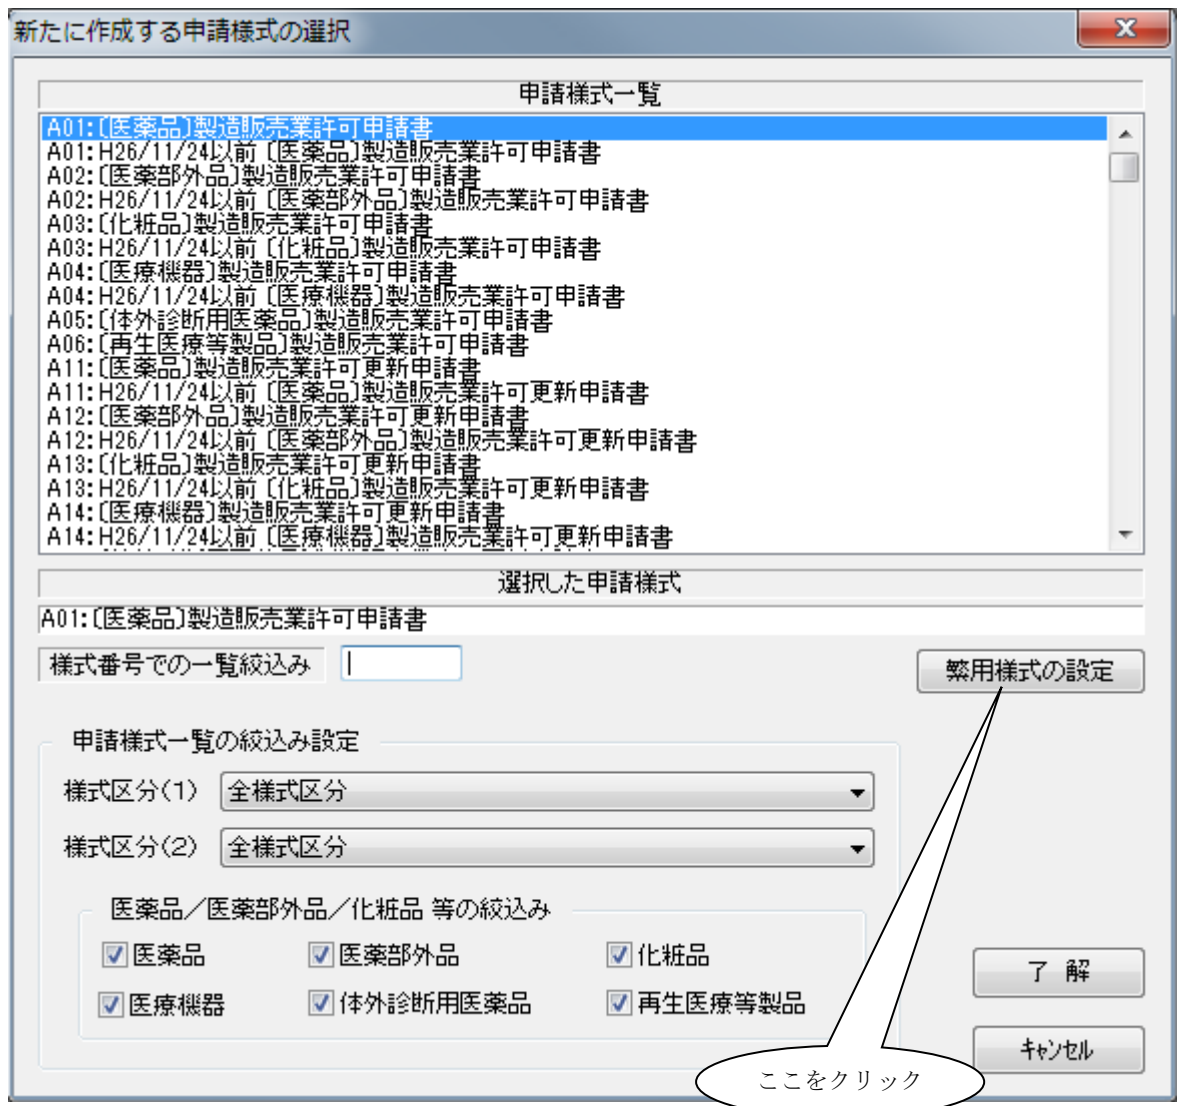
新たに作成する申請様式の選択

申請様式一覧

A01:〔医薬品〕製造販売業許可申請書
A01:H26/11/24以前〔医薬品〕製造販売業許可申請書
A02:〔医薬部外品〕製造販売業許可申請書
A02:H26/11/24以前〔医薬部外品〕製造販売業許可申請書
A03:〔化粧品〕製造販売業許可申請書
A03:H26/11/24以前〔化粧品〕製造販売業許可申請書
A04:〔医療機器〕製造販売業許可申請書
A04:H26/11/24以前〔医療機器〕製造販売業許可申請書
A05:〔体外診断用医薬品〕製造販売業許可申請書
A06:〔再生医療等製品〕製造販売業許可申請書
A11:〔医薬品〕製造販売業許可更新申請書
A11:H26/11/24以前〔医薬品〕製造販売業許可更新申請書
A12:〔医薬部外品〕製造販売業許可更新申請書
A12:H26/11/24以前〔医薬部外品〕製造販売業許可更新申請書
A13:〔化粧品〕製造販売業許可更新申請書
A13:H26/11/24以前〔化粧品〕製造販売業許可更新申請書
A14:〔医療機器〕製造販売業許可更新申請書
A14:H26/11/24以前〔医療機器〕製造販売業許可更新申請書

選択した申請様式

A01:〔医薬品〕製造販売業許可申請書

様式番号での一覧絞込み

繁用様式の設定

申請様式一覧の絞込み設定

様式区分(1) 全様式区分

様式区分(2) 全様式区分

医薬品／医薬部外品／化粧品 等の絞込み

医薬品 医薬部外品 化粧品
医療機器 体外診断用医薬品 再生医療等製品

了 解

キャンセル

ここをクリック